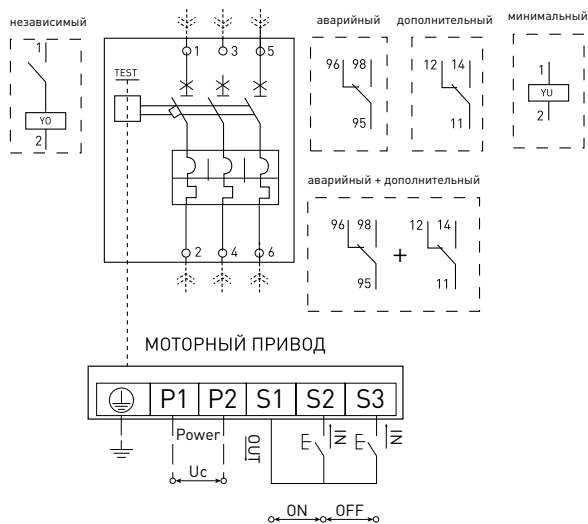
независимый

1

YO

2

1 3 5

TEST

2 4 6

аварийный

96 98

95

дополнительный

12 14

11

минимальный

1

YU

2

аварийный + дополнительный

96 98

95

+

12 14

11

МОТОРНЫЙ ПРИВОД

| | P1 | P2 | S1 | S2 | S3 |
|---|---|---|---|---|---|

Power

Uc

OUT

IN

IN

ON

OFF